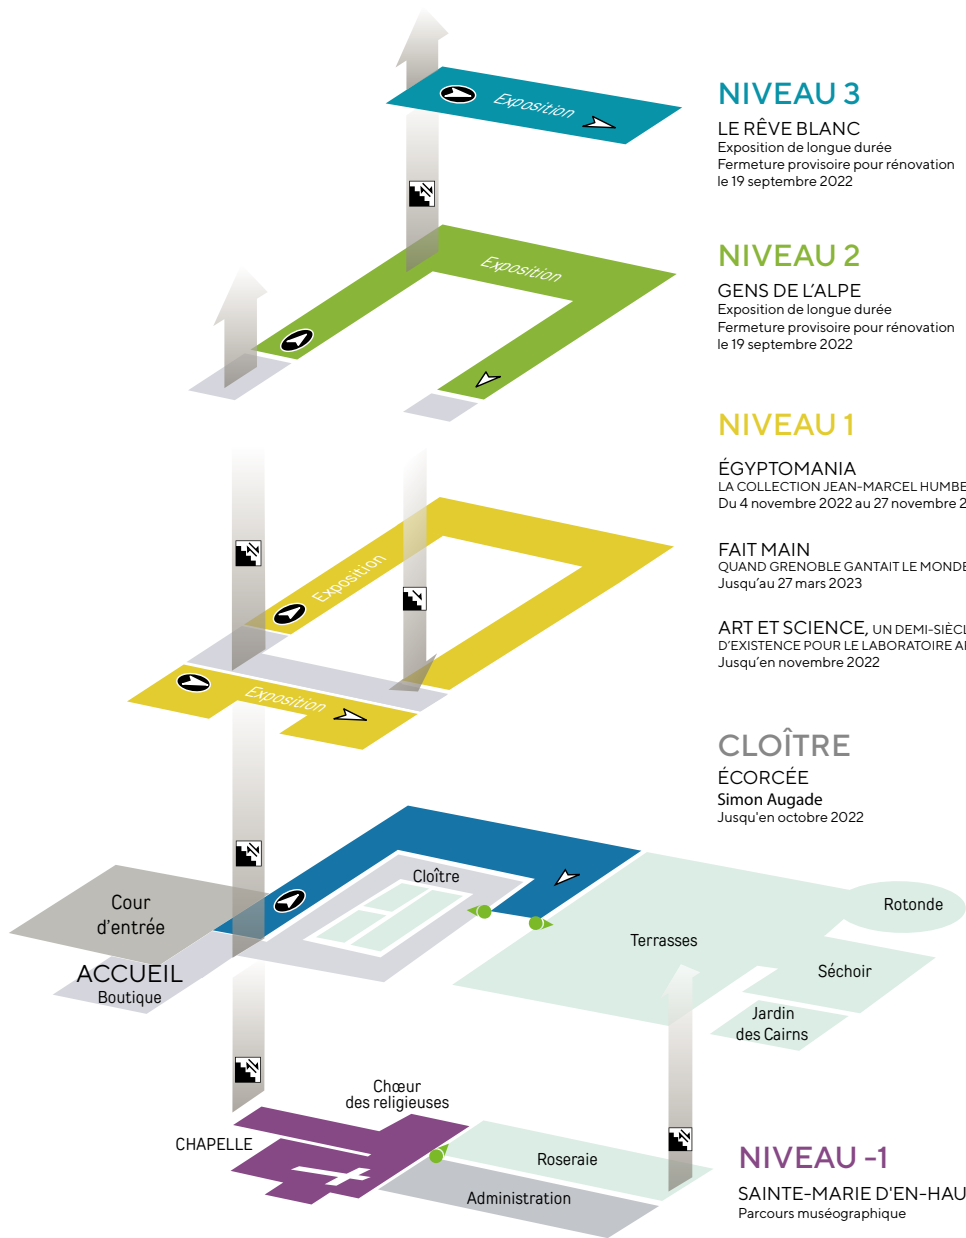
Exposition

NIVEAU 3

LE RÊVE BLANC
Exposition de longue durée
Fermeture provisoire pour rénovation le 19 septembre 2022

Exposition

NIVEAU 2

GENS DE L'ALPE
Exposition de longue durée
Fermeture provisoire pour rénovation le 19 septembre 2022

NIVEAU 1

ÉGYPTOMANIA
LA COLLECTION JEAN-MARCEL HUMBE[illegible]
Du 4 novembre 2022 au 27 novembre 2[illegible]

FAIT MAIN
QUAND GRENOBLE GANTAIT LE MONDE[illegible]
Jusqu'au 27 mars 2023

ART ET SCIENCE, UN DEMI-SIÈC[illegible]
D'EXISTENCE POUR LE LABORATOIRE A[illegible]
Jusqu'en novembre 2022

Exposition

Exposition

CLOÎTRE

ÉCORCÉE
Simon Augade
Jusqu'en octobre 2022

Cour d'entrée

Cloître

Rotonde

Terrasses

ACCUEIL
Boutique

Séchoir

Jardin des Cairns

Chœur des religieuses

CHAPELLE

Roseraie

Administration

NIVEAU -1

SAINTE-MARIE D'EN-HAU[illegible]
Parcours muséographique